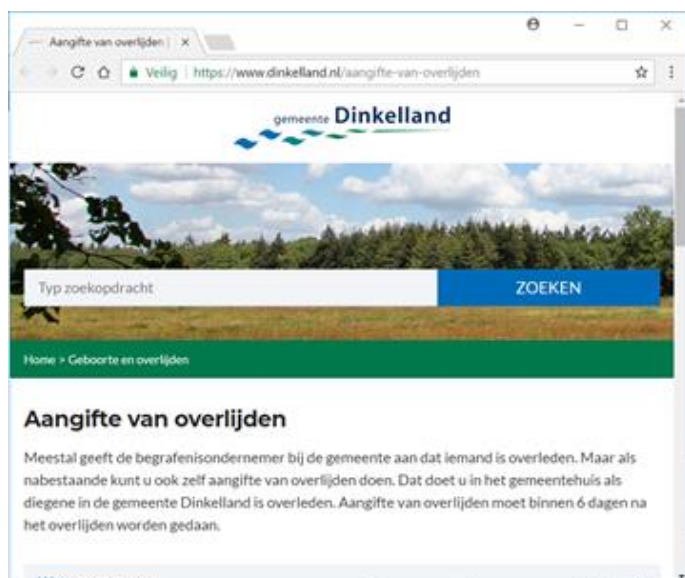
Aangifte van overlijden | ×

Veilig | https://www.dinkelland.nl/aangifte-van-overlijden

gemeente Dinkelland

Typ zoekopdracht

ZOEKEN

Home > Geboorte en overlijden

Aangifte van overlijden

Meestal geeft de begrafenisondernemer bij de gemeente aan dat iemand is overleden. Maar als nabestaande kunt u ook zelf aangifte van overlijden doen. Dat doet u in het gemeentehuis als diegene in de gemeente Dinkelland is overleden. Aangifte van overlijden moet binnen 6 dagen na het overlijden worden gedaan.